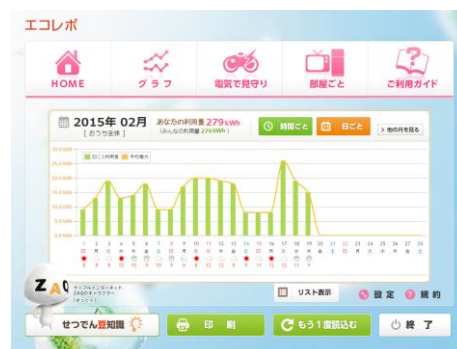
エコレポ

HOME
グラフ
電気で見守り
部屋ごと
ご利用ガイド

2015年 02月
[おうち全体]
あなたの利用量 279kWh
(みんなの利用量 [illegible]kWh)
時間ごと
日ごと
> 他の月を見る

日ごと利用量
平均値

1 2 3 4 5 6 7 8 9 10 11 12 13 14 15 16 17 18 19 20 21 22 23 24 25 26 27 28

ZAQ

リスト表示
設定
規約

せつでん豆知識
印刷
もう1度読込む
終了